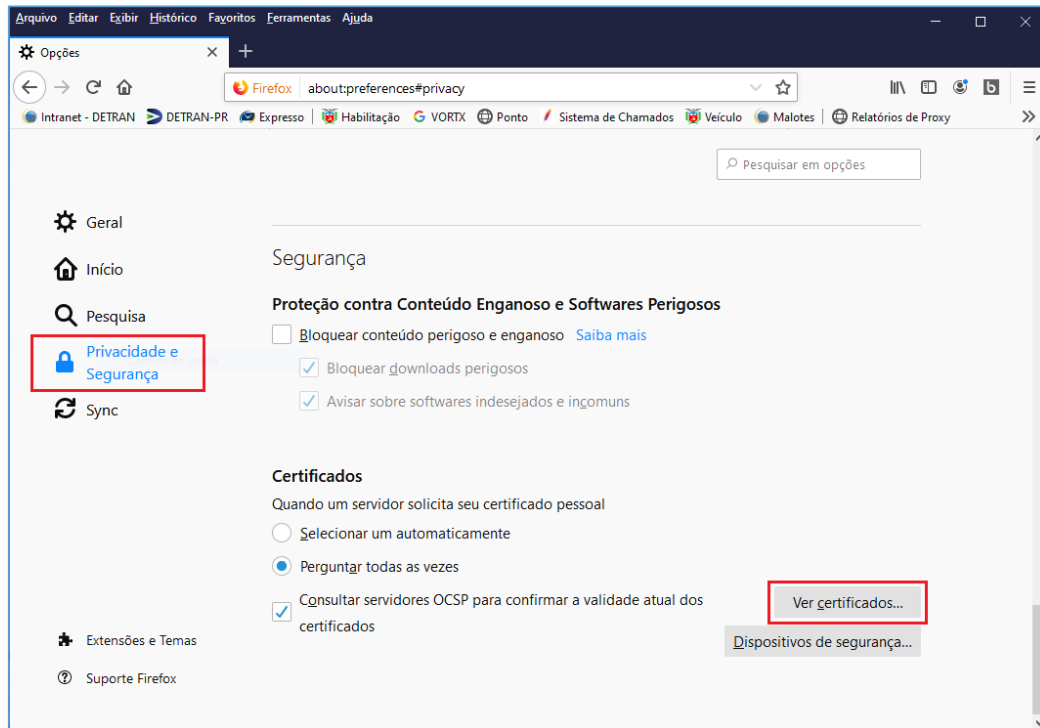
Arquivo Editar Exibir Histórico Favoritos Ferramentas Ajuda

Opções

Firefox about:preferences#privacy

Intranet - DETRAN DETRAN-PR Expresso Habilitação VORTX Ponto Sistema de Chamados Veículo Malotes Relatórios de Proxy

Pesquisar em opções

Geral
Início
Pesquisa
Privacidade e Segurança
Sync

Segurança

Proteção contra Conteúdo Enganoso e Softwares Perigosos

Bloquear conteúdo perigoso e enganoso Saiba mais

Bloquear downloads perigosos

Avisar sobre softwares indesejados e incomuns

Certificados

Quando um servidor solicita seu certificado pessoal

Selecionar um automaticamente

Perguntar todas as vezes

Consultar servidores OCSP para confirmar a validade atual dos certificados

Ver certificados...

Dispositivos de segurança...

Extensões e Temas

Suporte Firefox